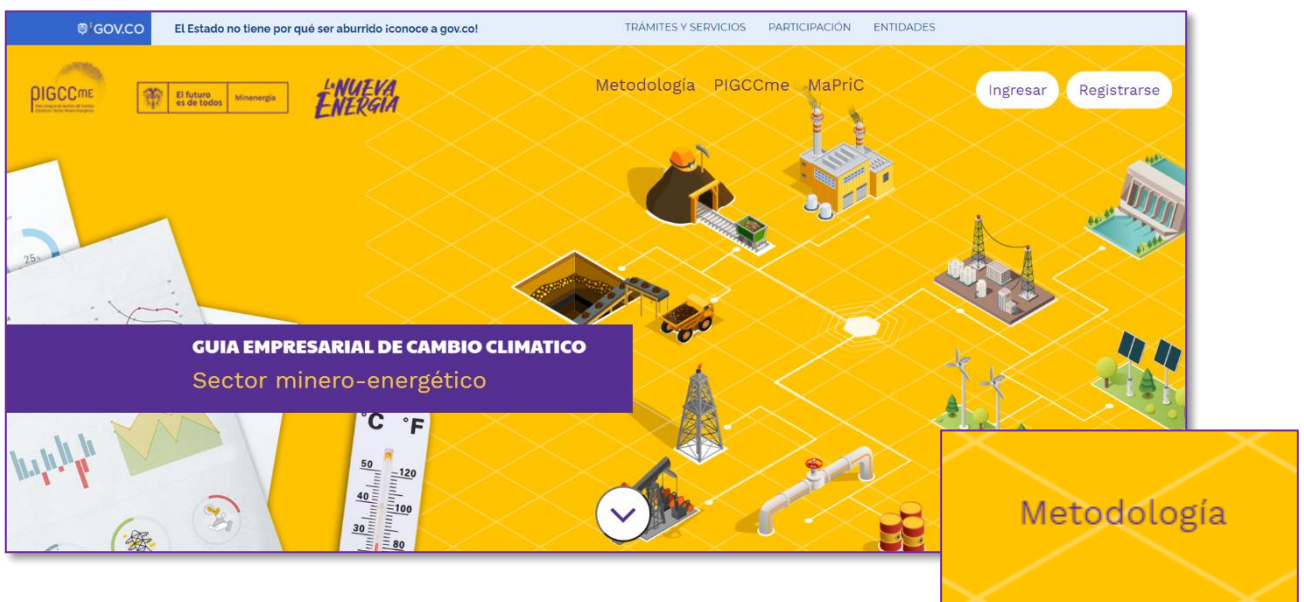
GOV.CO El Estado no tiene por qué ser aburrido ¡conoce a gov.co!

TRÁMITES Y SERVICIOS PARTICIPACIÓN ENTIDADES

PIGCCme

El futuro es de todos Minenergía

La NUEVA ENERGÍA

Metodología PIGCCme MaPriC

Ingresar Registrarse

25

GUIA EMPRESARIAL DE CAMBIO CLIMATICO
Sector minero-energético

°C °F
50 120
40 100
30 80

Metodología